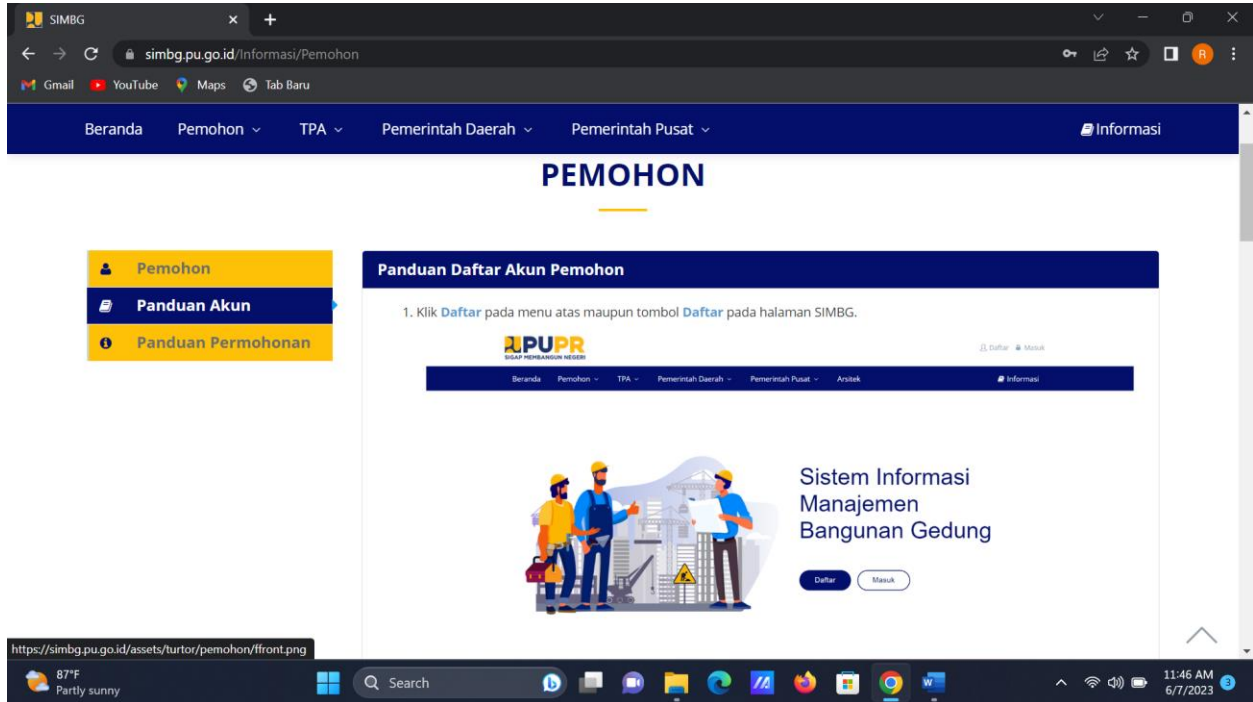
SIMBG

simbg.pu.go.id/Informasi/Pemohon

Gmail YouTube Maps Tab Baru

Beranda Pemohon TPA Pemerintah Daerah Pemerintah Pusat Informasi

PEMOHON

Pemohon
Panduan Akun
Panduan Permohonan

Panduan Daftar Akun Pemohon

1. Klik Daftar pada menu atas maupun tombol Daftar pada halaman SIMBG.

PUPR
SIGAP MEMBANGUN NEGERI

Daftar Masuk

Beranda Pemohon TPA Pemerintah Daerah Pemerintah Pusat Arsitek Informasi

Sistem Informasi Manajemen Bangunan Gedung

Daftar Masuk

https://simbg.pu.go.id/assets/turtor/pemohon/ffront.png

87°F
Partly sunny

Search

11:46 AM
6/7/2023
3